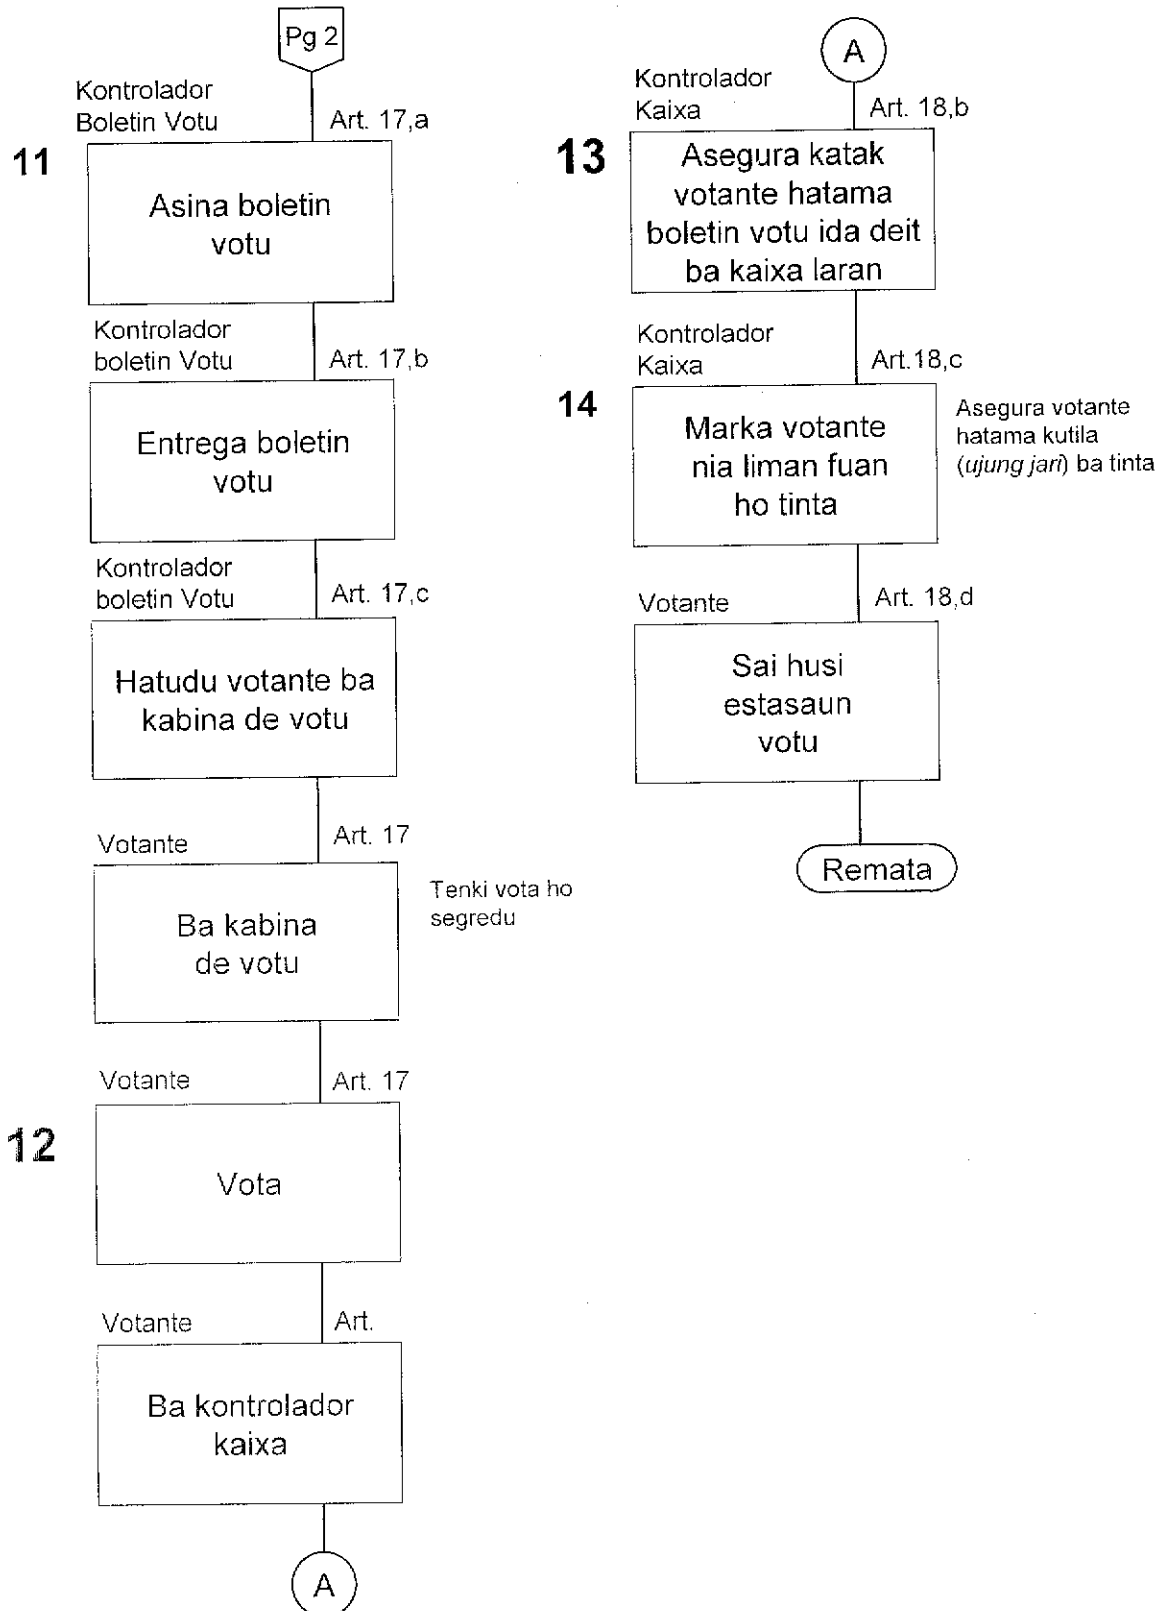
Pg 2

Kontrolador Boletin Votu

Art. 17,a

11

Asina boletin votu

Kontrolador boletin Votu

Art. 17,b

Entrega boletin votu

Kontrolador boletin Votu

Art. 17,c

Hatudu votante ba kabina de votu

Votante

Art. 17

Ba kabina de votu

Tenki vota ho segredu

Votante

Art. 17

12

Vota

Votante

Art.

Ba kontrolador kaixa

A

A

Kontrolador Kaixa

Art. 18,b

13

Asegura katak votante hatama boletin votu ida deit ba kaixa laran

Kontrolador Kaixa

Art.18,c

14

Marka votante nia liman fuan ho tinta

Asegura votante hatama kutila (*ujung jari*) ba tinta

Votante

Art. 18,d

Sai husi estasaun votu

Remata